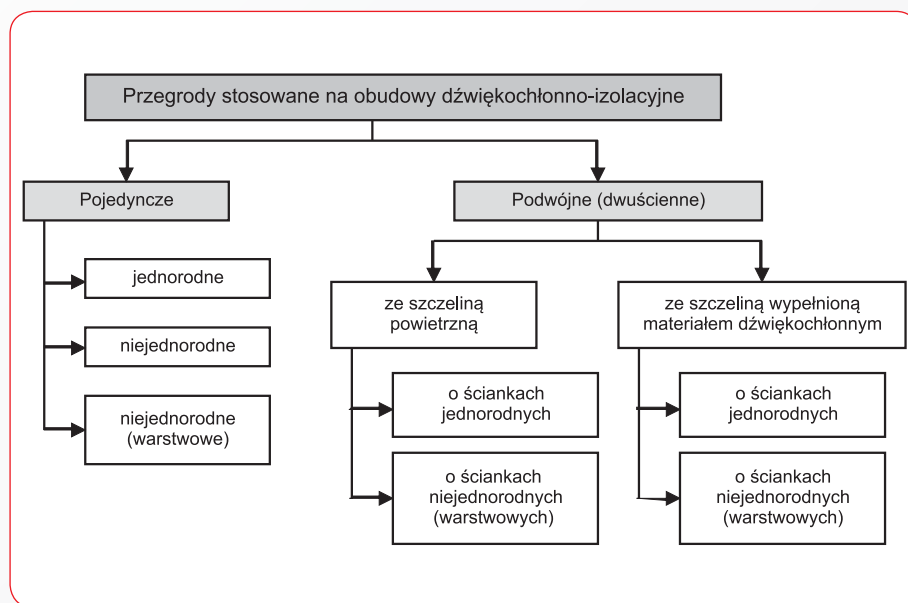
Przegrody stosowane na obudowy dźwiękochłonno-izolacyjne

Pojedyncze

jednorodne

niejednorodne

niejednorodne (warstwowe)

Podwójne (dwuścienne)

ze szczeliną powietrzną

o ściankach jednorodnych

o ściankach niejednorodnych (warstwowych)

ze szczeliną wypełnioną materiałem dźwiękochłonnym

o ściankach jednorodnych

o ściankach niejednorodnych (warstwowych)